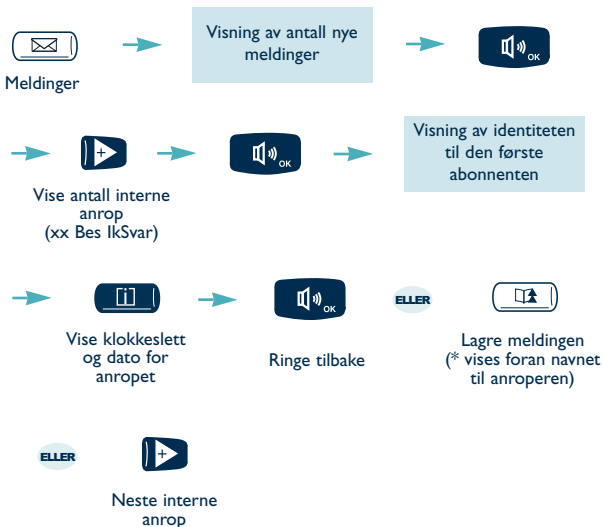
Meldinger

Visning av antall nye meldinger

OK

Vise antall interne anrop (xx Bes IkSvar)

OK

Visning av identiteten til den første abonnenten

i

Vise klokkeslett og dato for anropet

OK

Ringe tilbake

ELLER

Lagre meldingen (* vises foran navnet til anroperen)

ELLER

Neste interne anrop